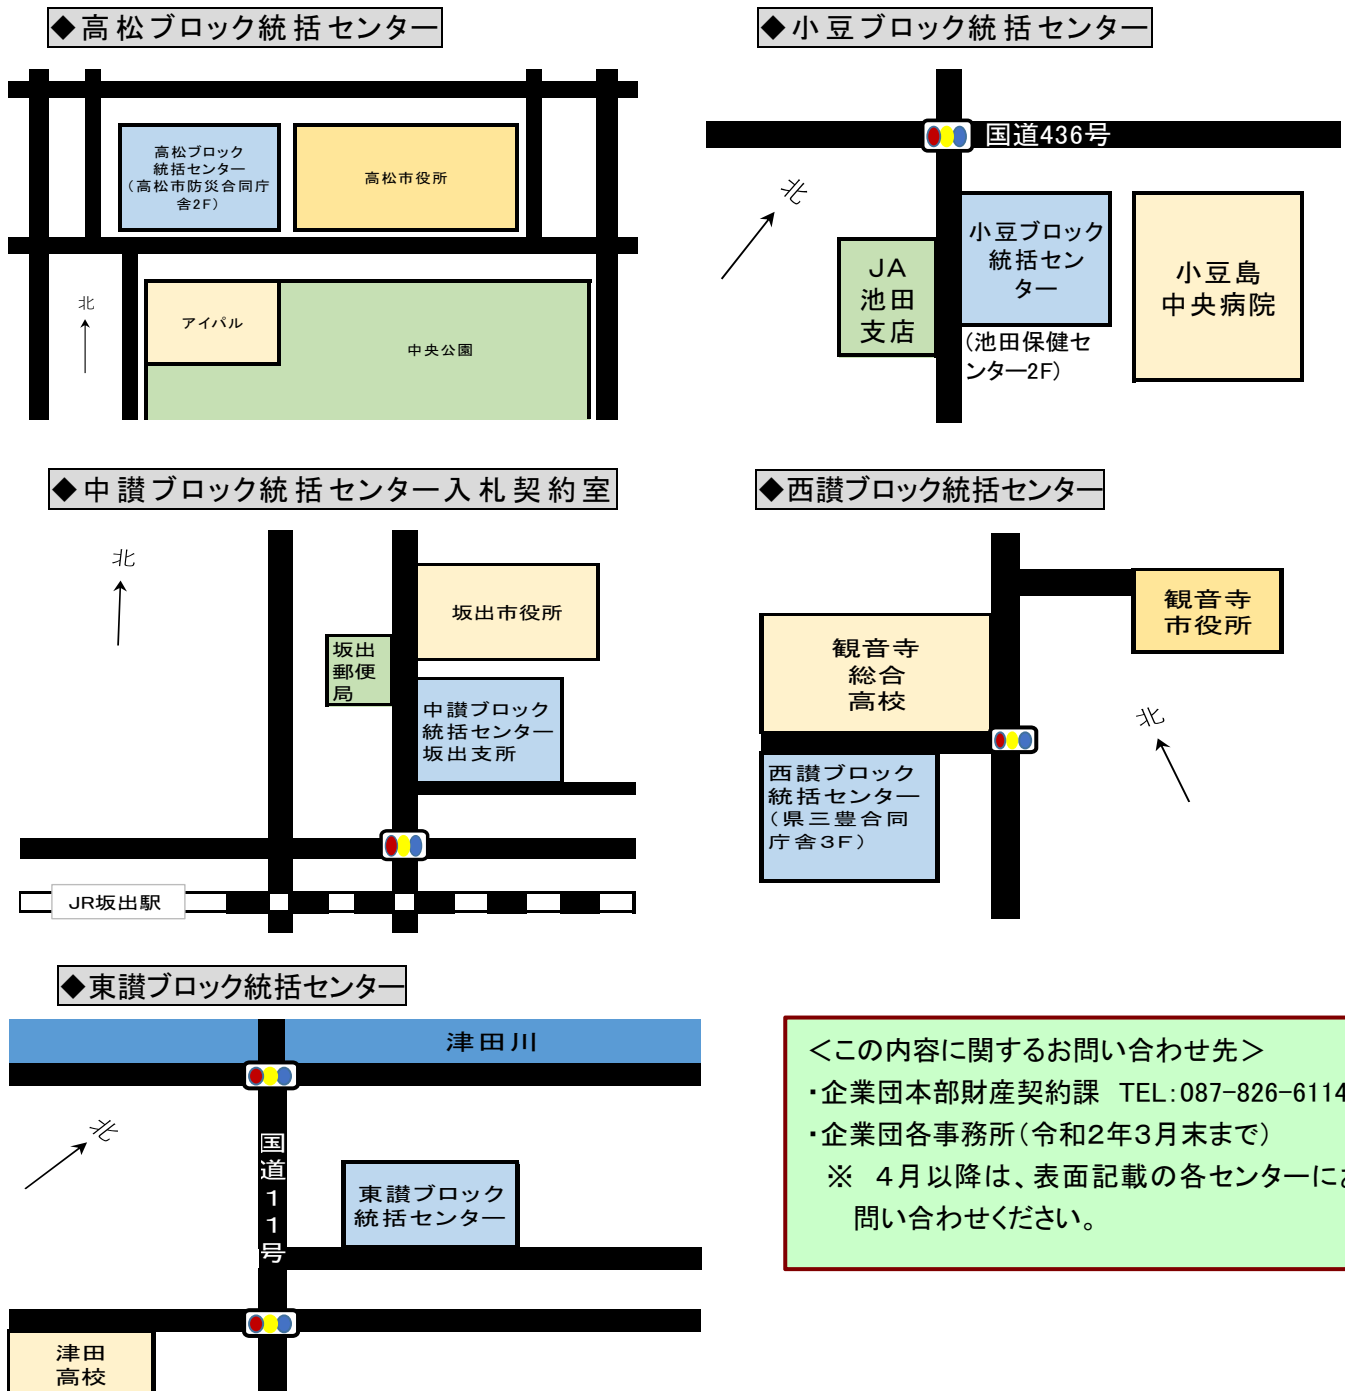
◆高松ブロック統括センター

高松ブロック統括センター（高松市防災合同庁舎2F）

高松市役所

北

アイパル

中央公園

◆小豆ブロック統括センター

国道436号

北

JA池田支店

小豆ブロック統括センター

（池田保健センター2F）

小豆島中央病院

◆中讃ブロック統括センター入札契約室

北

坂出市役所

坂出郵便局

中讃ブロック統括センター坂出支所

JR坂出駅

◆西讃ブロック統括センター

観音寺市役所

観音寺総合高校

北

西讃ブロック統括センター（県三豊合同庁舎3F）

◆東讃ブロック統括センター

津田川

北

国道11号

東讃ブロック統括センター

津田高校

＜この内容に関するお問い合わせ先＞
・企業団本部財産契約課　TEL:087-826-6114
・企業団各事務所（令和2年3月末まで）
※　4月以降は、表面記載の各センターに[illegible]問い合わせください。